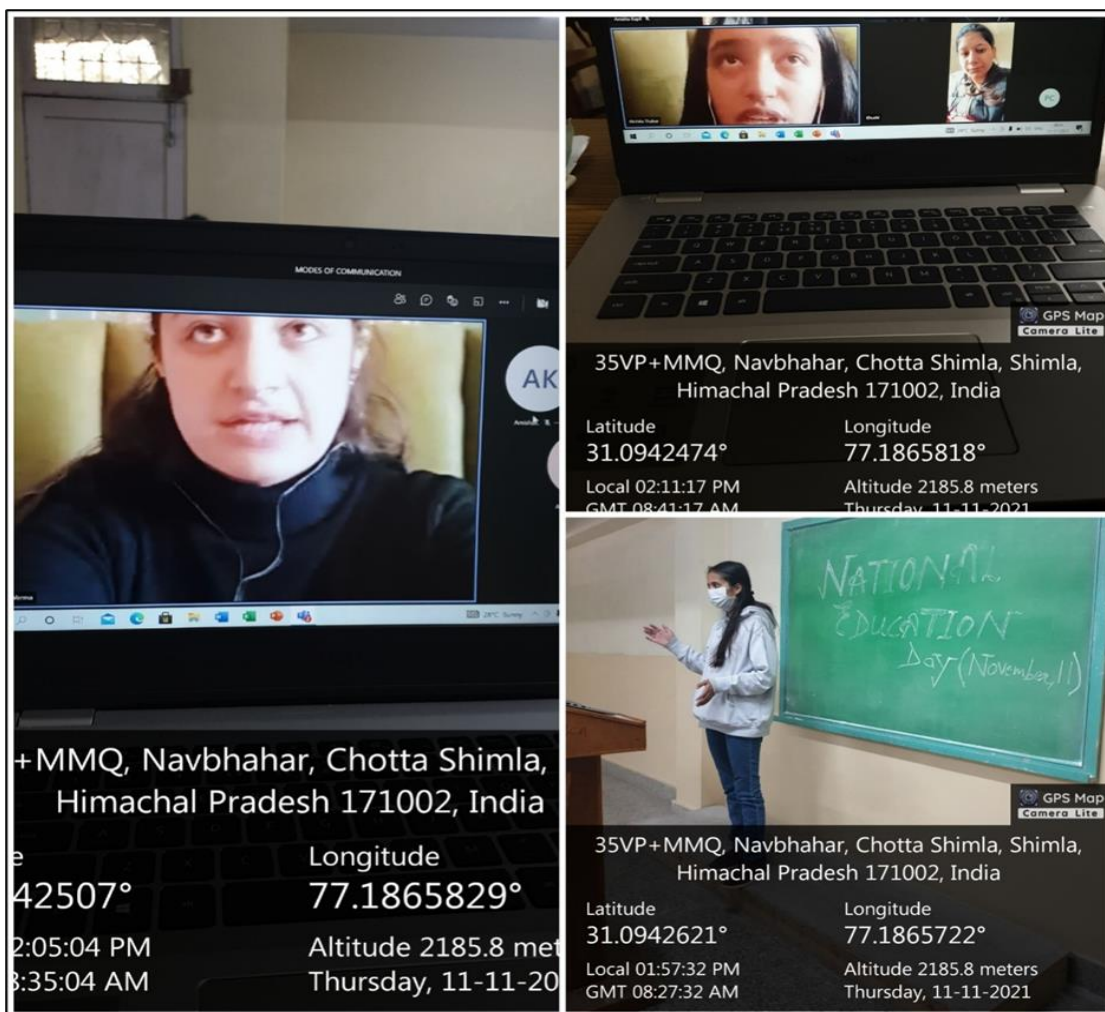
MODES OF COMMUNICATION

AK

+MMQ, Navbhahar, Chotta Shimla, Himachal Pradesh 171002, India

e
42507°

Longitude
77.1865829°

2:05:04 PM
3:35:04 AM

Altitude 2185.8 met
Thursday, 11-11-20

GPS Map Camera Lite

35VP+MMQ, Navbhahar, Chotta Shimla, Shimla, Himachal Pradesh 171002, India

Latitude
31.0942474°

Longitude
77.1865818°

Local 02:11:17 PM
GMT 08:41:17 AM

Altitude 2185.8 meters
Thursday, 11-11-2021

NATIONAL EDUCATION Day (November, 11)

GPS Map Camera Lite

35VP+MMQ, Navbhahar, Chotta Shimla, Shimla, Himachal Pradesh 171002, India

Latitude
31.0942621°

Longitude
77.1865722°

Local 01:57:32 PM
GMT 08:27:32 AM

Altitude 2185.8 meters
Thursday, 11-11-2021